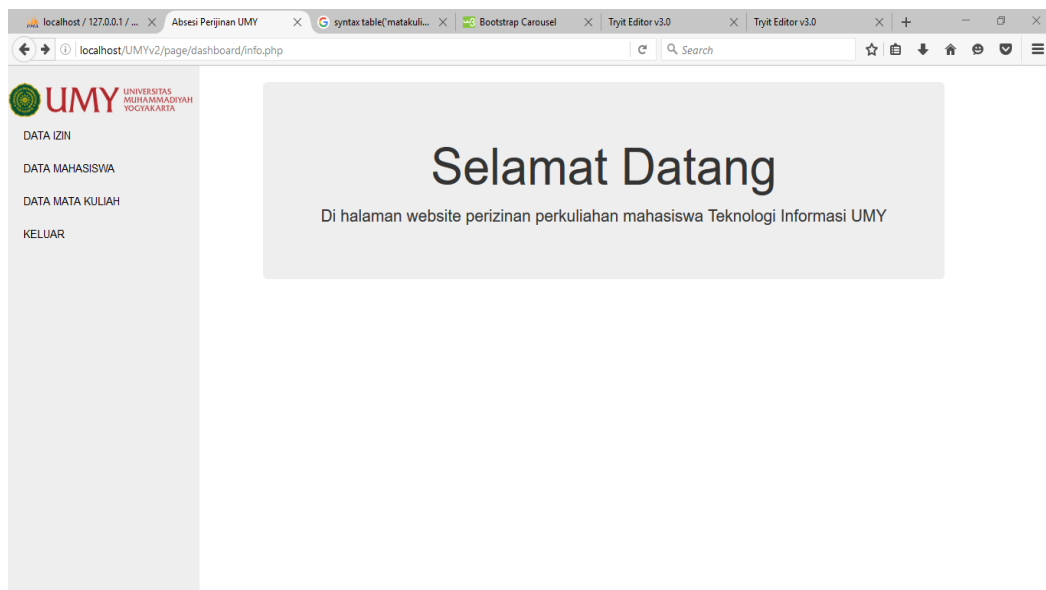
localhost / 127.0.0.1 / ... ×
Absesi Perijinan UMY ×
syntax table('matakuli... ×
Bootstrap Carousel ×
Tryit Editor v3.0 ×
Tryit Editor v3.0 ×
+

localhost/UMYv2/page/dashboard/info.php
Search

UMY UNIVERSITAS MUHAMMADIYAH YOGYAKARTA

DATA IZIN

DATA MAHASISWA

DATA MATA KULIAH

KELUAR

Selamat Datang

Di halaman website perizinan perkuliahan mahasiswa Teknologi Informasi UMY